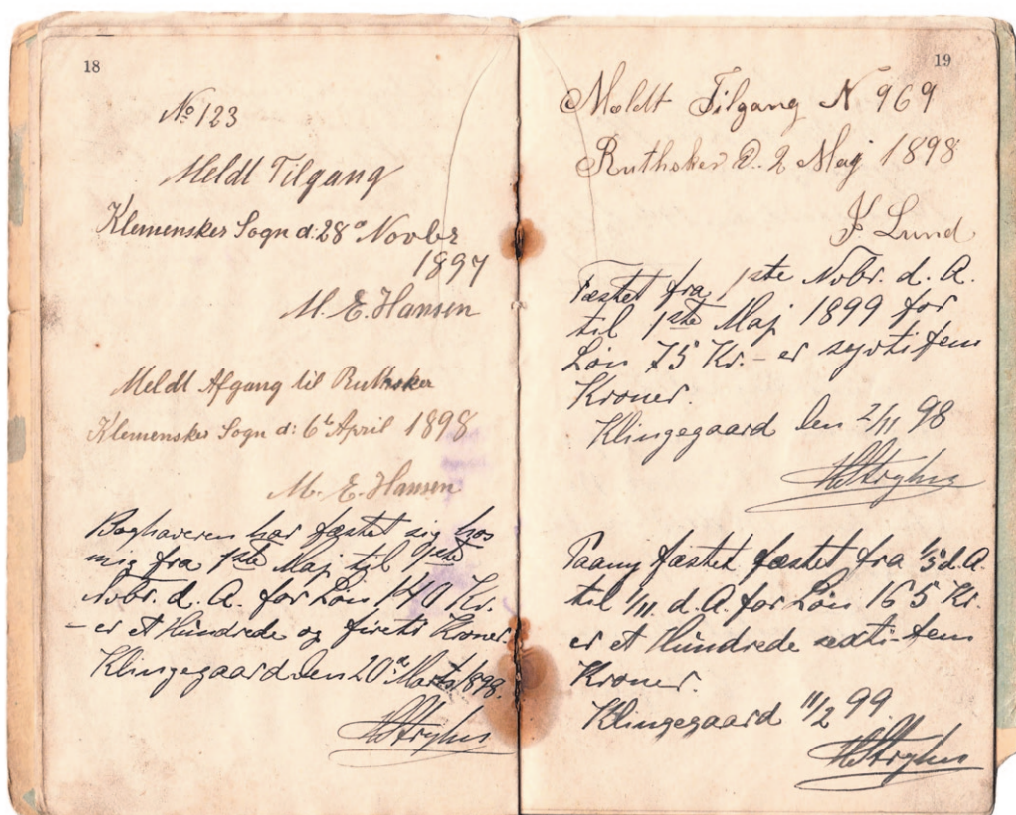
18

№ 123

Meldt Tilgang

Klemensker Sogn d: 28$^{de}$ Novbr 1897

M. E. Hansen

Meldt Afgang til Rutsker

Klemensker Sogn d: 6$^{te}$ April 1898

M. E. Hansen

Boghaveren har fæstet sig hos mig fra 1$^{ste}$ Maj til 1$^{ste}$ Novbr. d. A. for Løn 140 Kr. – er et Hundrede og firti Kroner. Klingegaard den 20$^{de}$ Marts 1898.

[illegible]

19

Meldt Tilgang № 969

Rutsker d. 2 Maj 1898

J. Lund

Fæstet fra 1$^{ste}$ Novbr. d. A. til 1$^{ste}$ Maj 1899 for Løn 75 Kr. – er syvtifem Kroner.

Klingegaard den 2/11 98

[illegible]

Paany fæstet fæstet fra 1/5 d. A. til 1/11 d. A. for Løn 165 Kr. er et Hundrede sextifem Kroner.

Klingegaard 11/2 99.

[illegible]